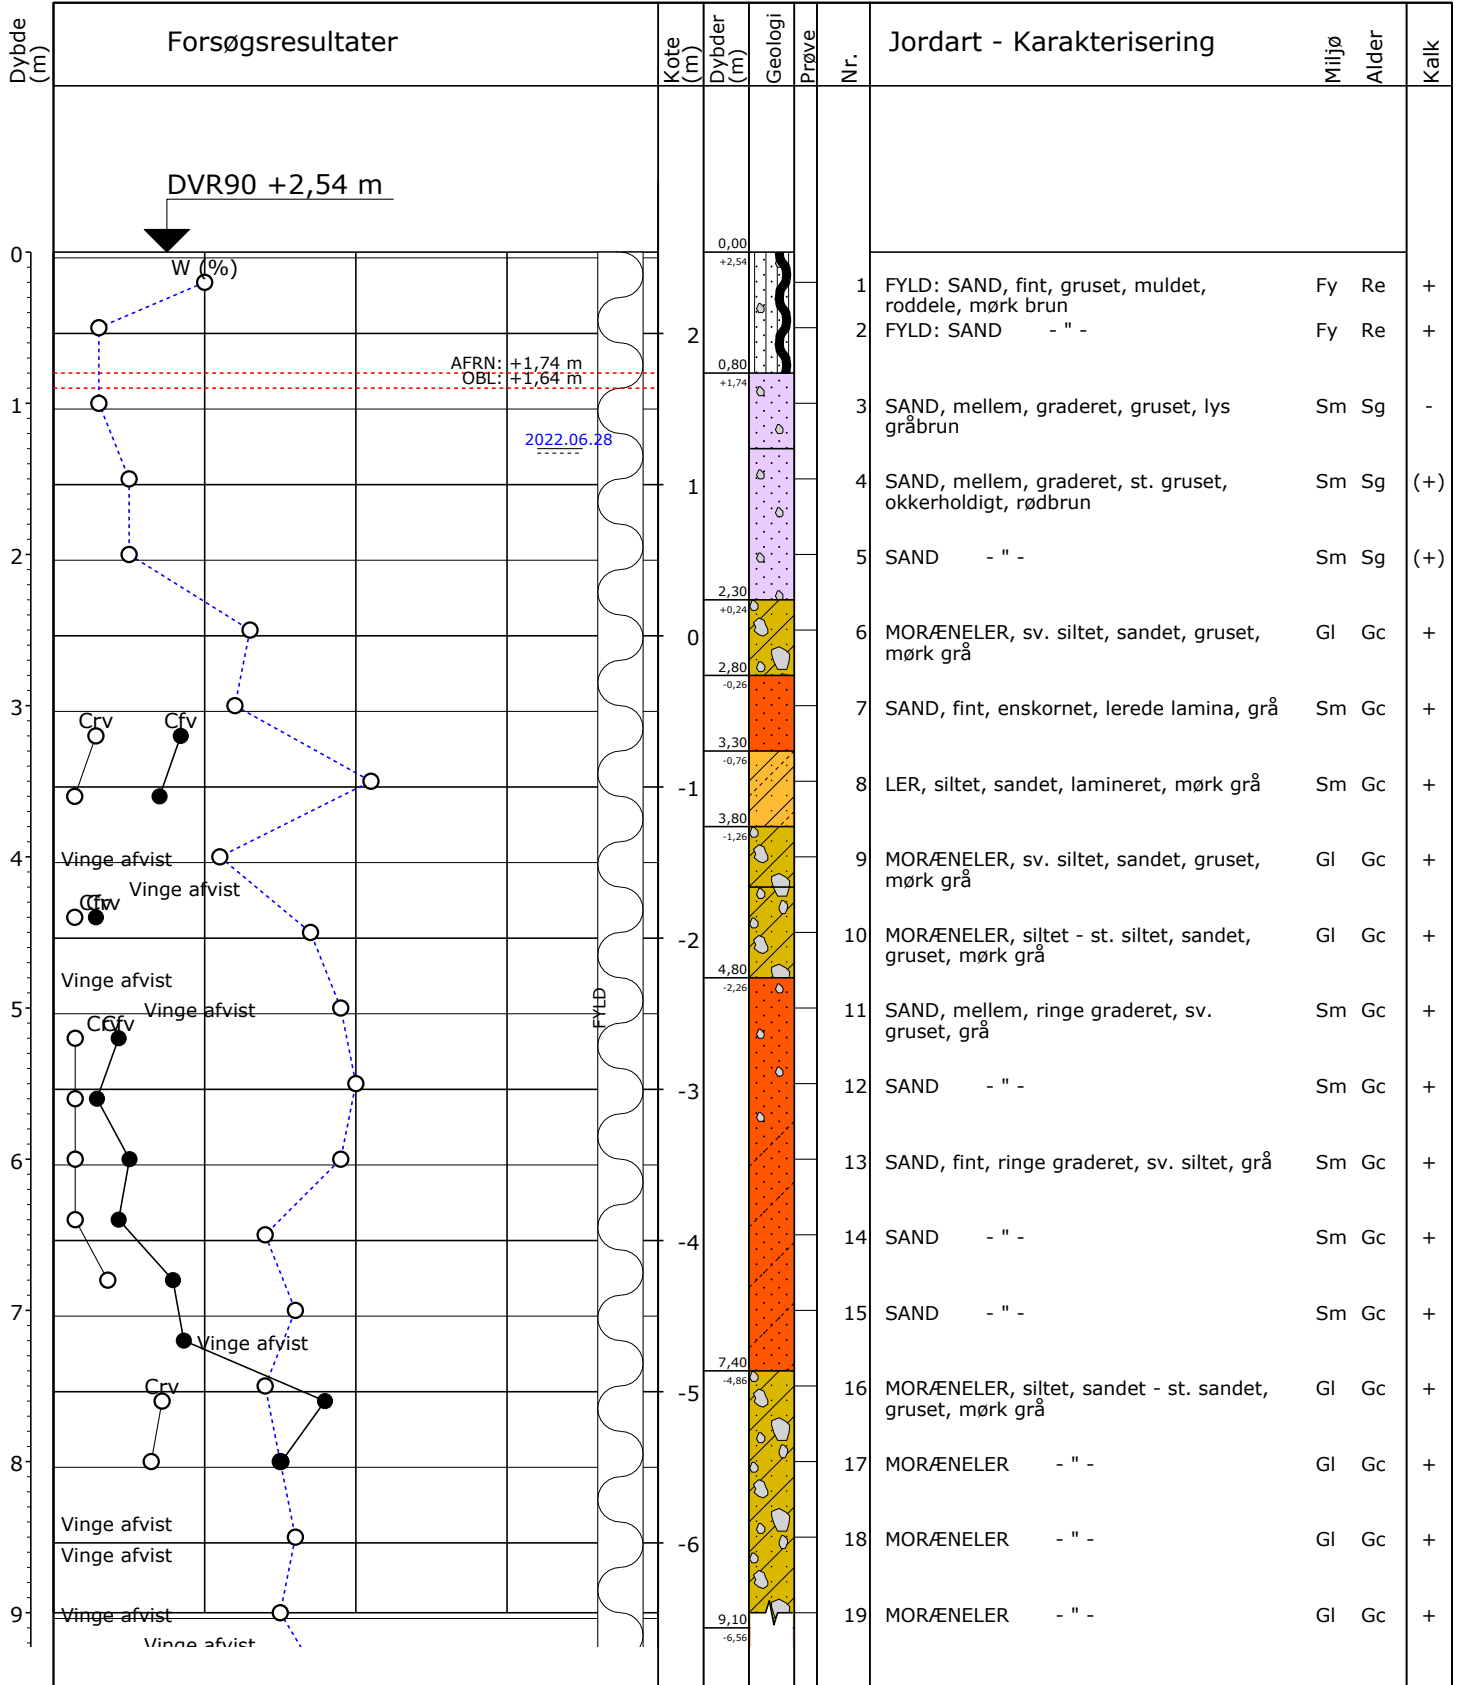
Dybde (m)

Forsøgsresultater

Kote (m)

Dybder (m)

Geologi

Prøve

Nr.

Jordart - Karakterisering

Miljø

Alder

Kalk

DVR90 +2,54 m

W (%)

AFRN: +1,74 m
OBL: +1,64 m

2022.06.28

Crv Cfv

Vinge afvist

Vinge afvist

Crv Cfv

Vinge afvist

Vinge afvist

Crv Cfv

Vinge afvist

Crv

Vinge afvist

Vinge afvist

Vinge afvist

Vinge afvist

FYLD

0 1 2 3 4 5 6 7 8 9

2 1 0 -1 -2 -3 -4 -5 -6

0,00 +2,54
0,80 +1,74
2,30 +0,24
2,80 -0,26
3,30 -0,76
3,80 -1,26
4,80 -2,26
7,40 -4,86
9,10 -6,56

| Nr. | Jordart - Karakterisering | Miljø | Alder | Kalk |
|---|---|---|---|---|
| 1 | FYLD: SAND, fint, gruset, muldet, roddele, mørk brun | Fy | Re | + |
| 2 | FYLD: SAND - " - | Fy | Re | + |
| 3 | SAND, mellem, graderet, gruset, lys gråbrun | Sm | Sg | - |
| 4 | SAND, mellem, graderet, st. gruset, okkerholdigt, rødbrun | Sm | Sg | (+) |
| 5 | SAND - " - | Sm | Sg | (+) |
| 6 | MORÆNELER, sv. siltet, sandet, gruset, mørk grå | Gl | Gc | + |
| 7 | SAND, fint, enskornet, lerede lamina, grå | Sm | Gc | + |
| 8 | LER, siltet, sandet, lamineret, mørk grå | Sm | Gc | + |
| 9 | MORÆNELER, sv. siltet, sandet, gruset, mørk grå | Gl | Gc | + |
| 10 | MORÆNELER, siltet - st. siltet, sandet, gruset, mørk grå | Gl | Gc | + |
| 11 | SAND, mellem, ringe graderet, sv. gruset, grå | Sm | Gc | + |
| 12 | SAND - " - | Sm | Gc | + |
| 13 | SAND, fint, ringe graderet, sv. siltet, grå | Sm | Gc | + |
| 14 | SAND - " - | Sm | Gc | + |
| 15 | SAND - " - | Sm | Gc | + |
| 16 | MORÆNELER, siltet, sandet - st. sandet, gruset, mørk grå | Gl | Gc | + |
| 17 | MORÆNELER - " - | Gl | Gc | + |
| 18 | MORÆNELER - " - | Gl | Gc | + |
| 19 | MORÆNELER - " - | Gl | Gc | + |